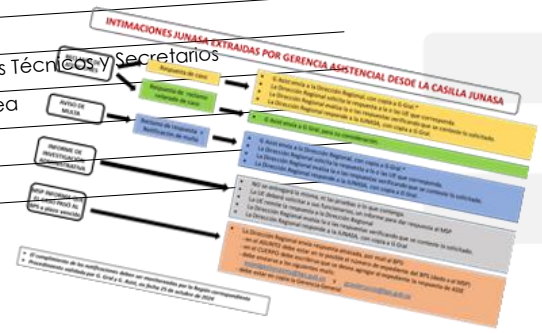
INTIMACIONES JUNASA EXTRAIDAS POR GERENCIA ASISTENCIAL DESDE LA CASILLA JUNASA

s Técnicos y Secretarios

ea

Respuesta de caso

G. Asist envía a la Dirección Regional, con copia a G Gral.*
La Dirección Regional solicita la respuesta a la la UE que corresponda
La Dirección Regional evalúa si las respuestas verificando que se conteste lo solicitado.
La Dirección Regional responde a la JUNASA, con copia a G Gral.

Respuesta de informe ampliado de caso

AVISO DE MULTA

Descargo de respuesta - Notificación de multa

G. Asist envía a G Gral. para su consideración.

INFORME DE INVESTIGACIÓN ADMINISTRATIVA

G. Asist envía a la Dirección Regional, con copia a G Gral.*
La Dirección Regional solicita la respuesta a la UE que corresponda.
La Dirección Regional evalúa si las respuestas verificando que se conteste lo solicitado.
La Dirección Regional responde a la JUNASA, con copia a G Gral.

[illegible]

RESP INFORME DE UN CASO PASO AL MPS a plazo vencido

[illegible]

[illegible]

* El cumplimiento de las notificaciones deben ser monitoreadas por la Región correspondiente
Procedimiento validado por G. Gral y G. Asist. en fecha 29 de octubre de 2024